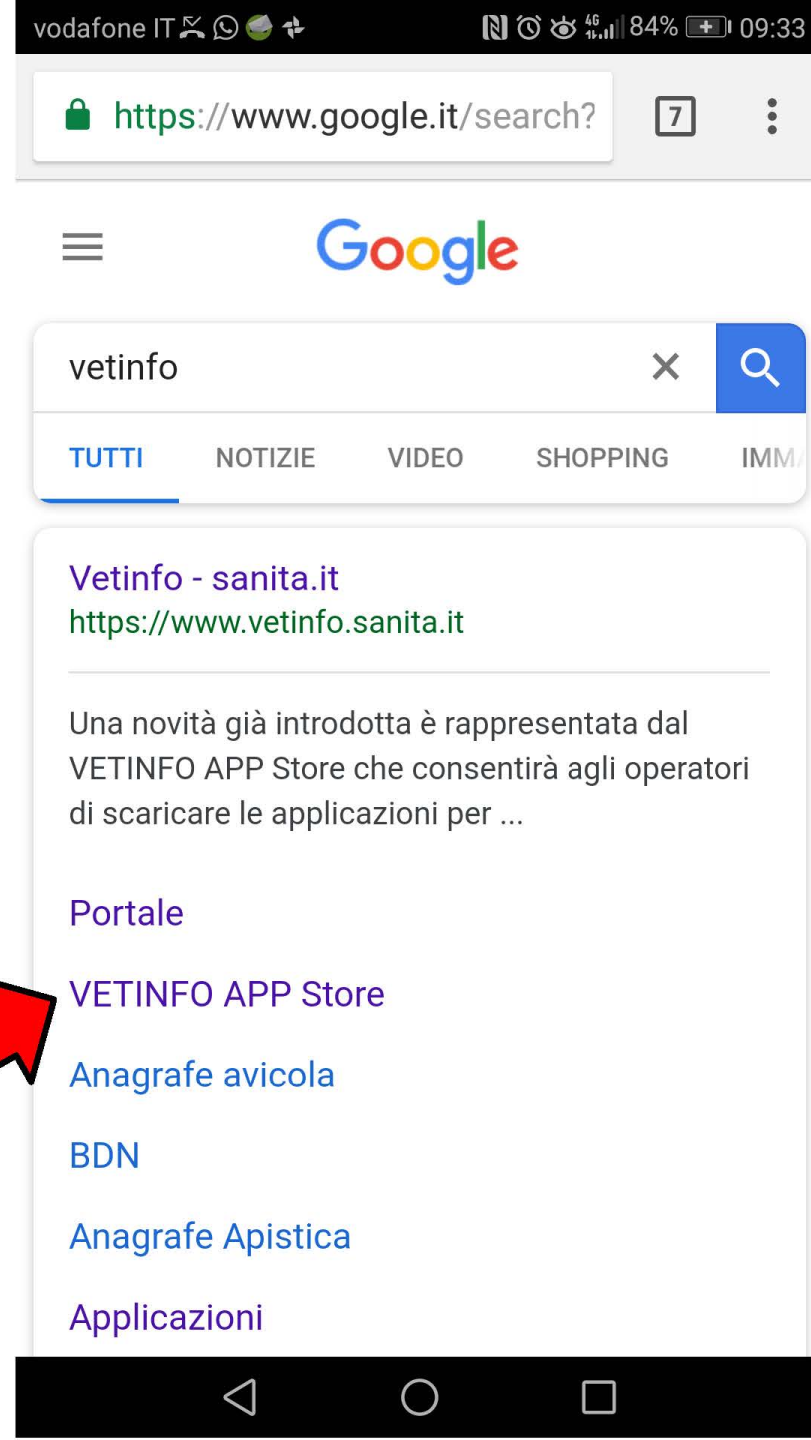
vodafone IT 84% 09:33

https://www.google.it/search? 7

Google

vetinfo

TUTTI NOTIZIE VIDEO SHOPPING IMM

Vetinfo - sanita.it
https://www.vetinfo.sanita.it

Una novità già introdotta è rappresentata dal VETINFO APP Store che consentirà agli operatori di scaricare le applicazioni per ...

Portale

VETINFO APP Store

Anagrafe avicola

BDN

Anagrafe Apistica

Applicazioni